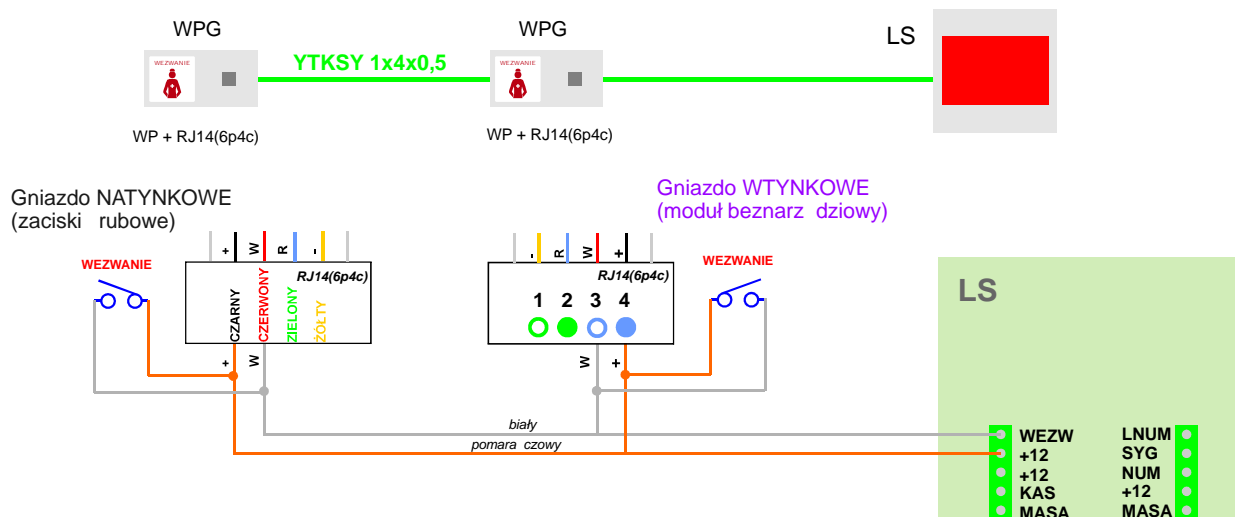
WPG

WEZWANIE

WP + RJ14(6p4c)

YTKSY 1x4x0,5

WPG

WEZWANIE

WP + RJ14(6p4c)

LS

Gniazdo NATYNKOWE
(zaciski rubowe)

Gniazdo WTYNKOWE
(moduł beznarz dziowy)

WEZWANIE

+ W R -

RJ14(6p4c)

CZARNY CZERWONY ZIELONY ŻÓŁTY

+ W

- R W +

RJ14(6p4c)

1 2 3 4

W +

WEZWANIE

LS

biały

pomara czowy

WEZW
+12
+12
KAS
MASA

LNUM
SYG
NUM
+12
MASA